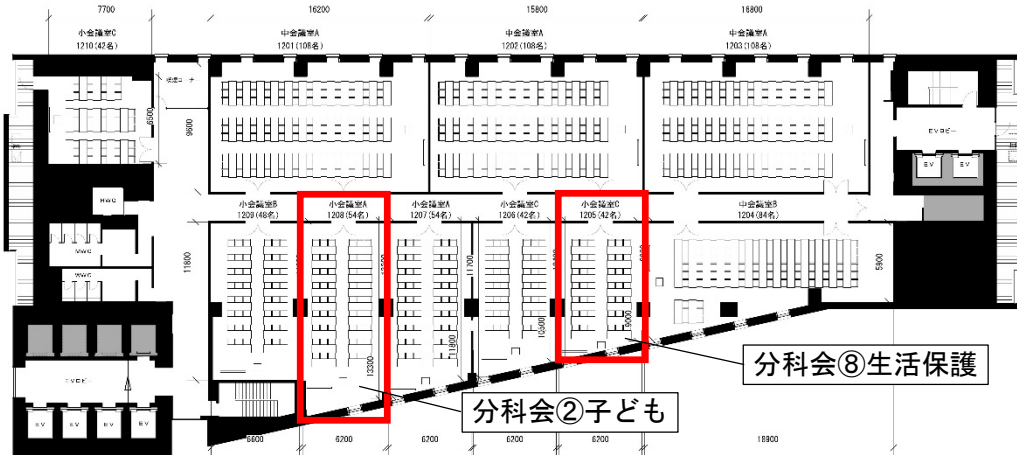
7700
16200
15800
16800

小会議室C
1210(42名)
中会議室A
1201(108名)
中会議室A
1202(108名)
中会議室A
1203(108名)

9500
9600
EVロビー
EV
EV
MWC
WWC
WWC
EVロビー
EV
EV
EV
EV

小会議室B
1209(48名)
小会議室A
1208(56名)
小会議室A
1207(54名)
小会議室C
1206(42名)
小会議室C
1205(42名)
中会議室B
1204(84名)

11800
11700
10500
11800
13300
9000
5900

分科会⑧生活保護
分科会②子ども

6600
6200
6200
6200
6200
18900